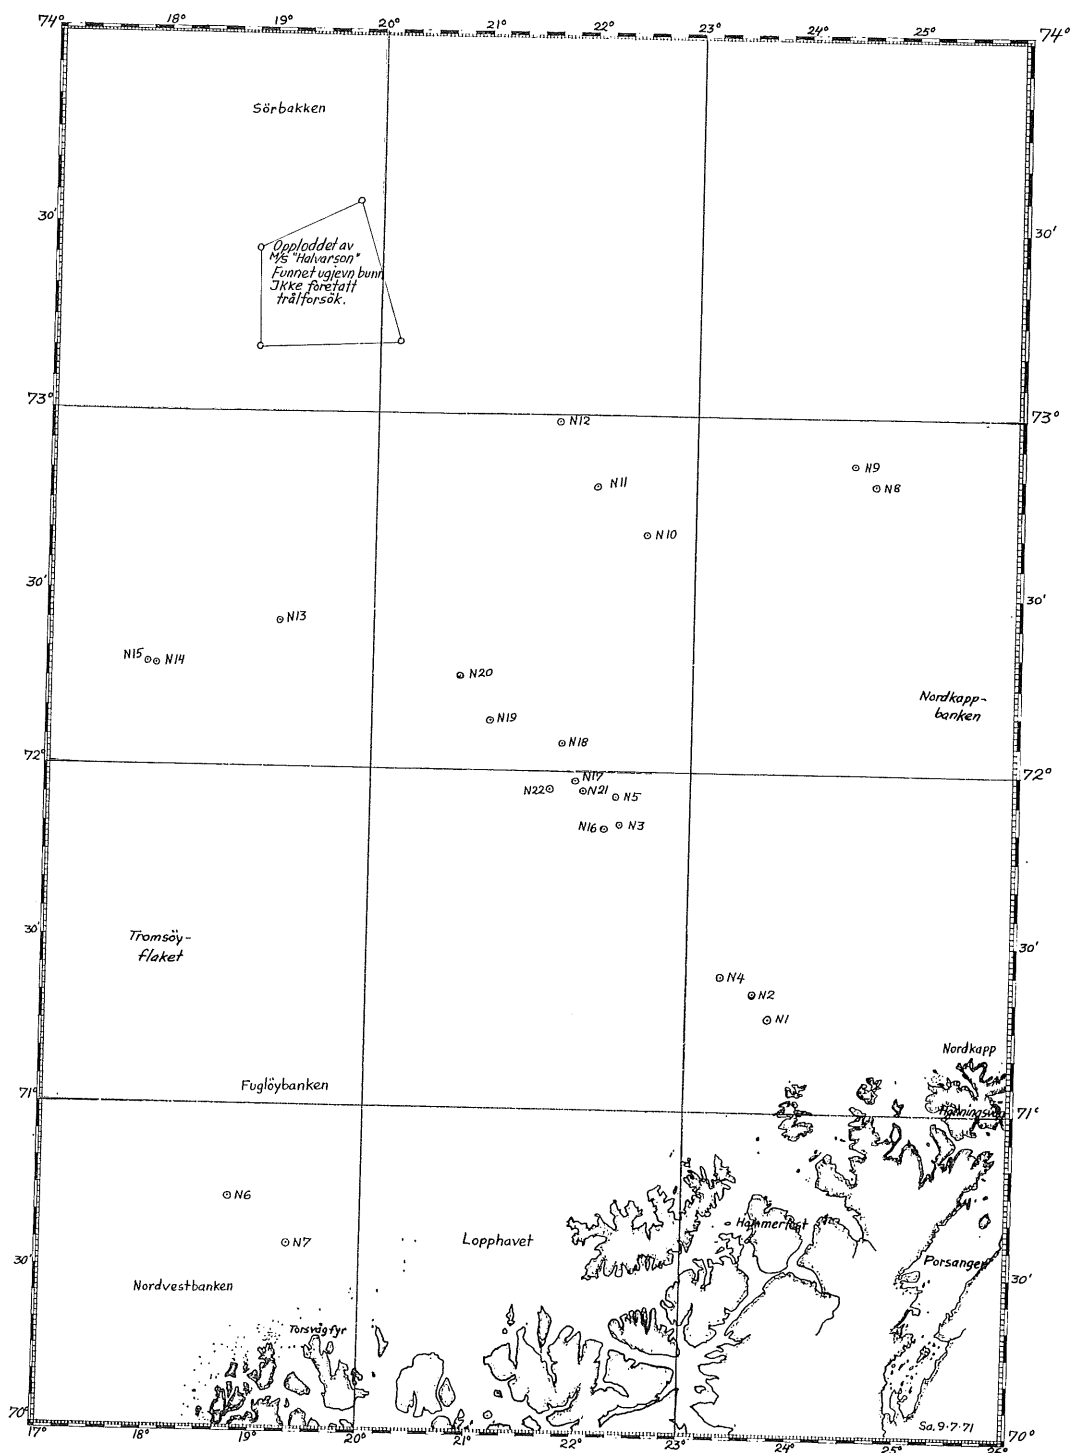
74° 18° 19° 20° 21° 22° 23° 24° 25° 74°

Sörbakken

30'

Opploddet av M/S "Halvarson" Funnet ugjevn bunn Ikke foretatt trålforsök.

30'

73° 73°

N12

N9

N11

N8

N10

30'

30'

N13

N15 N14

N20

Nordkapp-banken

N19

N18

72° 72°

N17

N22 N21 N5

N16 N3

30'

Tromsöy-flaket

30'

N4

N2

N1

Nordkapp

Fuglöybanken

71° 71°

Honningsvåg

N6

Hammerfest

N7

Lopphavet

30'

Porsanger

30'

Nordvestbanken

Torsvåg fyr

70° 70°

Sa. 9.7.71

17° 18° 19° 20° 21° 22° 23° 24° 25° 26°